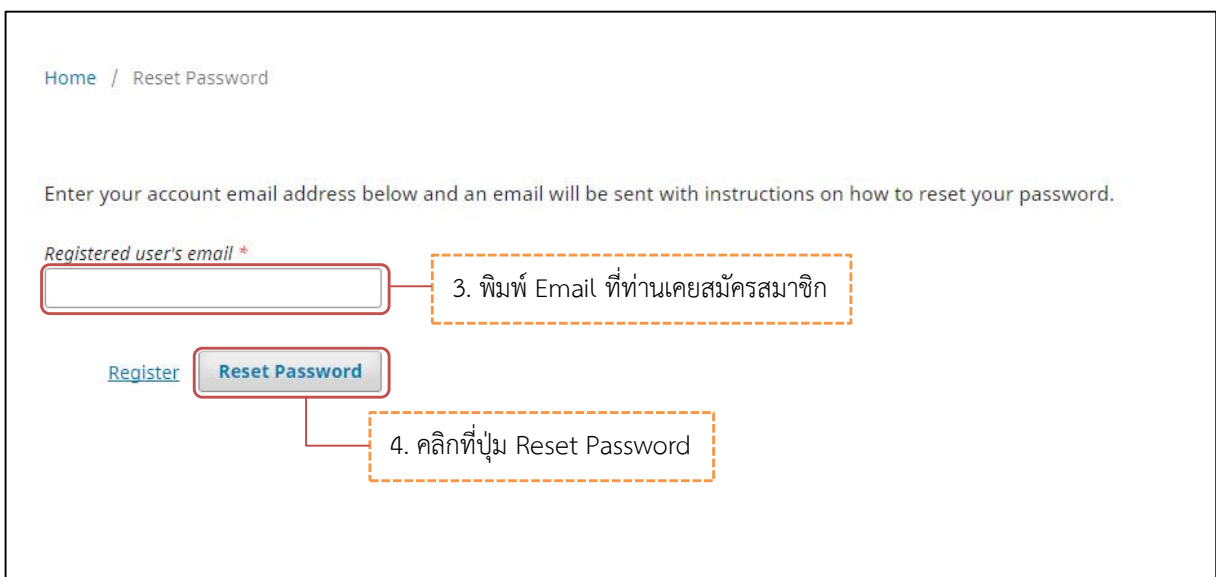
Home / Reset Password

Enter your account email address below and an email will be sent with instructions on how to reset your password.

Registered user's email *

3. พิมพ์ Email ที่ท่านเคยสมัครสมาชิก

Register

Reset Password

4. คลิกที่ปุ่ม Reset Password